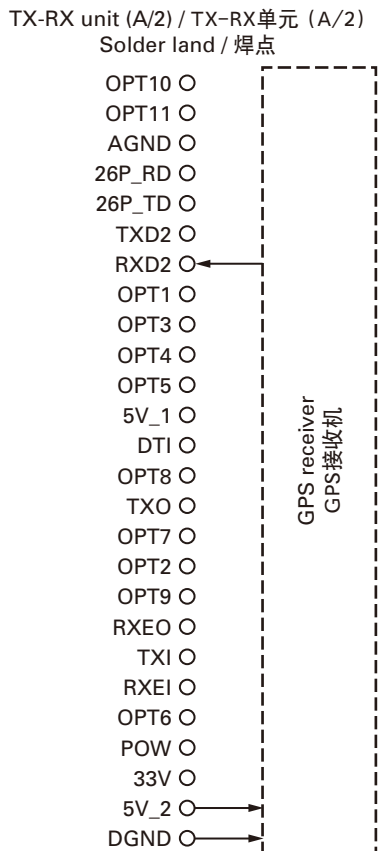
TX-RX unit (A/2) / TX-RX单元（A/2）
Solder land / 焊点

OPT10
OPT11
AGND
26P_RD
26P_TD
TXD2
RXD2
OPT1
OPT3
OPT4
OPT5
5V_1
DTI
OPT8
TXO
OPT7
OPT2
OPT9
RXEO
TXI
RXEI
OPT6
POW
33V
5V_2
DGND

GPS receiver
GPS接收机